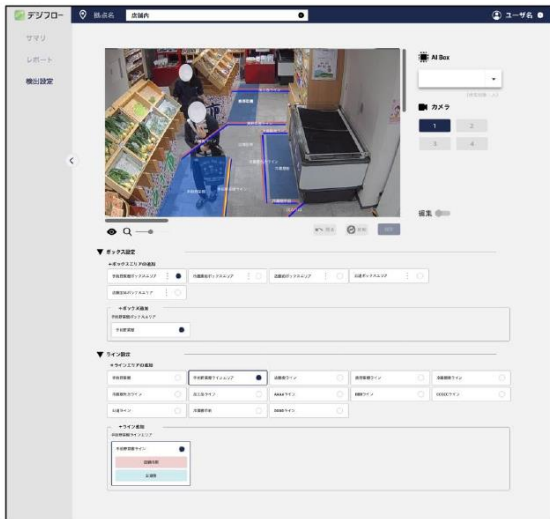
デジフロー 拠点名 店舗内 ユーザ名

サマリ
レポート
検出設定

AI Box
カメラ
1 2
3 4
編集

▼ ボックス設定
+ボックスエリアの追加
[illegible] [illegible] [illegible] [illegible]
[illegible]
+ボックス追加
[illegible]

▼ ライン設定
+ラインエリアの追加
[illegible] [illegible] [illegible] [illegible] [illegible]
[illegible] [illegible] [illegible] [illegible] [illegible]
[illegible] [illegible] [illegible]
+ライン追加
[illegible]
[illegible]
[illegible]
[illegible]